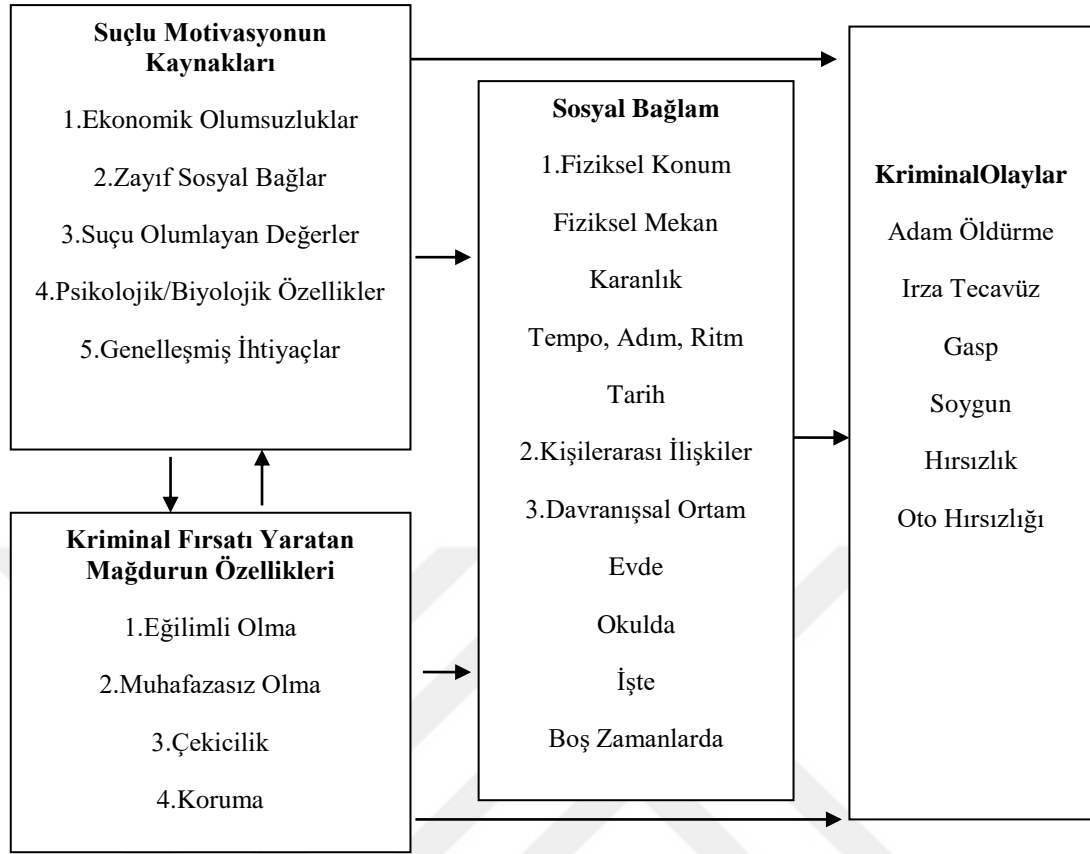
**Suçlu Motivasyonun Kaynakları**

1.Ekonomik Olumsuzluklar

2.Zayıf Sosyal Bağlar

3.Suçu Olumlayan Değerler

4.Psikolojik/Biyolojik Özellikler

5.Genelleşmiş İhtiyaçlar

**Kriminal Fırsatı Yaratan Mağdurun Özellikleri**

1.Eğilimli Olma

2.Muhafazasız Olma

3.Çekicilik

4.Koruma

**Sosyal Bağlam**

1.Fiziksel Konum

Fiziksel Mekan

Karanlık

Tempo, Adım, Ritm

Tarih

2.Kişilerarası İlişkiler

3.Davranışsal Ortam

Evde

Okulda

İşte

Boş Zamanlarda

**KriminalOlaylar**

Adam Öldürme

Irza Tecavüz

Gasp

Soygun

Hırsızlık

Oto Hırsızlığı